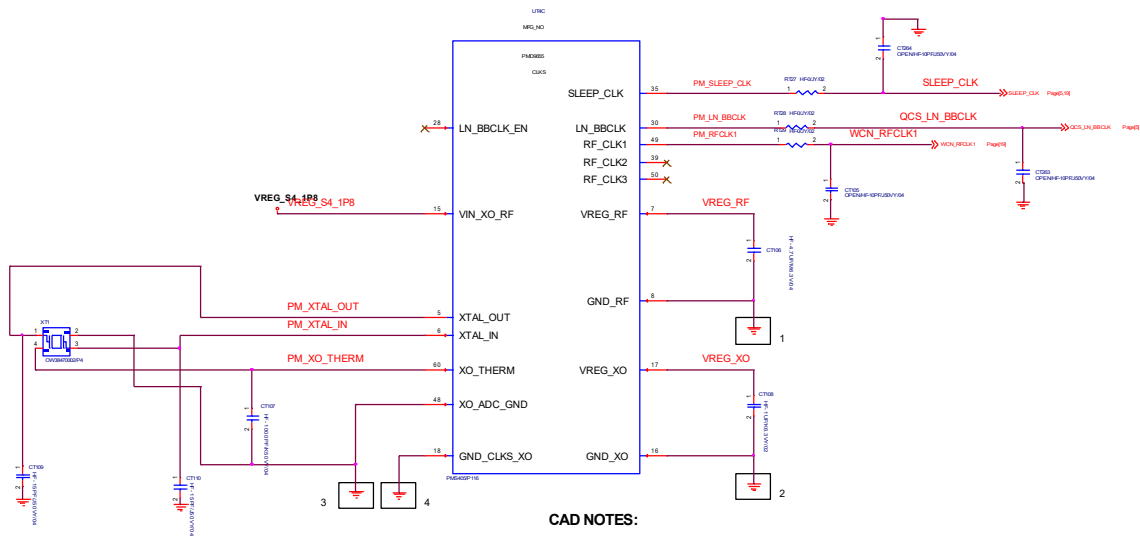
U1K6C
MPG_NO
PMD9655
CLKS

SLEEP_CLK
LN_BBCLK
RF_CLK1
RF_CLK2
RF_CLK3
VREG_RF
GND_RF
VREG_XO
GND_XO

LN_BBCLK_EN
VIN_XO_RF
XTAL_OUT
XTAL_IN
XO_THERM
XO_ADC_GND
GND_CLKS_XO

35
30
49
39
50
7
8
17
16
28
15
5
6
60
48
18

PM_SLEEP_CLK
PM_LN_BBCLK
PM_RFCLK1
SLEEP_CLK
QCS_LN_BBCLK
WCN_RFCLK1
SLEEP_CLK Page[5,10]
QCS_LN_BBCLK Page[3]
WCN_RFCLK1 Page[10]

R727 HF0JY02
R728 HF0JY02
R729 HF0JY02

C7364 OPENHF-X0PFJ50VY04
C7365 OPENHF-X0PFJ50VY04
C7363 OPENHF-X0PFJ50VY04

VREG_S4_1P8
VREG_S4_1P8
VREG_RF
VREG_XO
C7106
C7108
PM_XTAL_OUT
PM_XTAL_IN
PM_XO_THERM
XT1
CW38470002P4
C7107
C7109
C7110
PMS405P116

1
2
3
4

CAD NOTES: